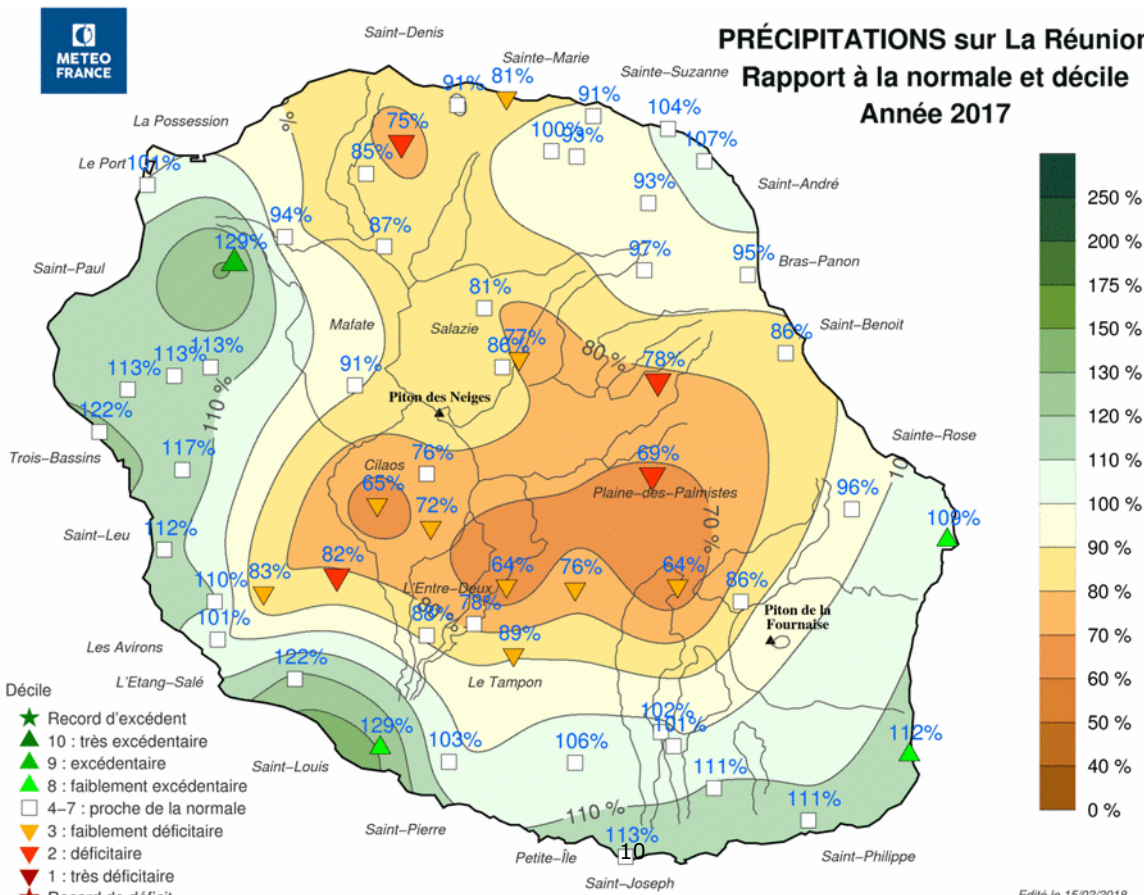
METEO FRANCE

PRÉCIPITATIONS sur La Réunion
Rapport à la normale et décile
Année 2017

Saint-Denis
Sainte-Marie
Sainte-Suzanne
La Possession
Le Port
Saint-André
Saint-Paul
Bras-Panon
Mafate
Salazie
Saint-Benoit
Piton des Neiges
Trois-Bassins
Sainte-Rose
Cilaos
Plaine-des-Palmistes
Saint-Leu
L'Entre-Deux
Piton de la Fournaise
Les Avirons
L'Etang-Salé
Le Tampon
Saint-Louis
Saint-Pierre
Petite-Île
Saint-Joseph
Saint-Philippe

91% 81% 91% 104% 75% 100% 93% 107% 85% 101% 93% 94% 87% 129% 97% 95% 81% 113% 113% 113% 91% 77% 86% 78% 86% 122% 117% 76% 69% 65% 72% 96% 112% 109% 82% 64% 76% 64% 110% 83% 86% 101% 78% 88% 89% 122% 102% 129% 103% 106% 101% 112% 111% 111% 113%

110 % 80 % 70 % 110 % 10 100 10

Décile
Record d'excédent
10 : très excédentaire
9 : excédentaire
8 : faiblement excédentaire
4-7 : proche de la normale
3 : faiblement déficitaire
2 : déficitaire
1 : très déficitaire
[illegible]

250 %
200 %
175 %
150 %
130 %
120 %
110 %
100 %
90 %
80 %
70 %
60 %
50 %
40 %
0 %

Edité le 15/02/2018